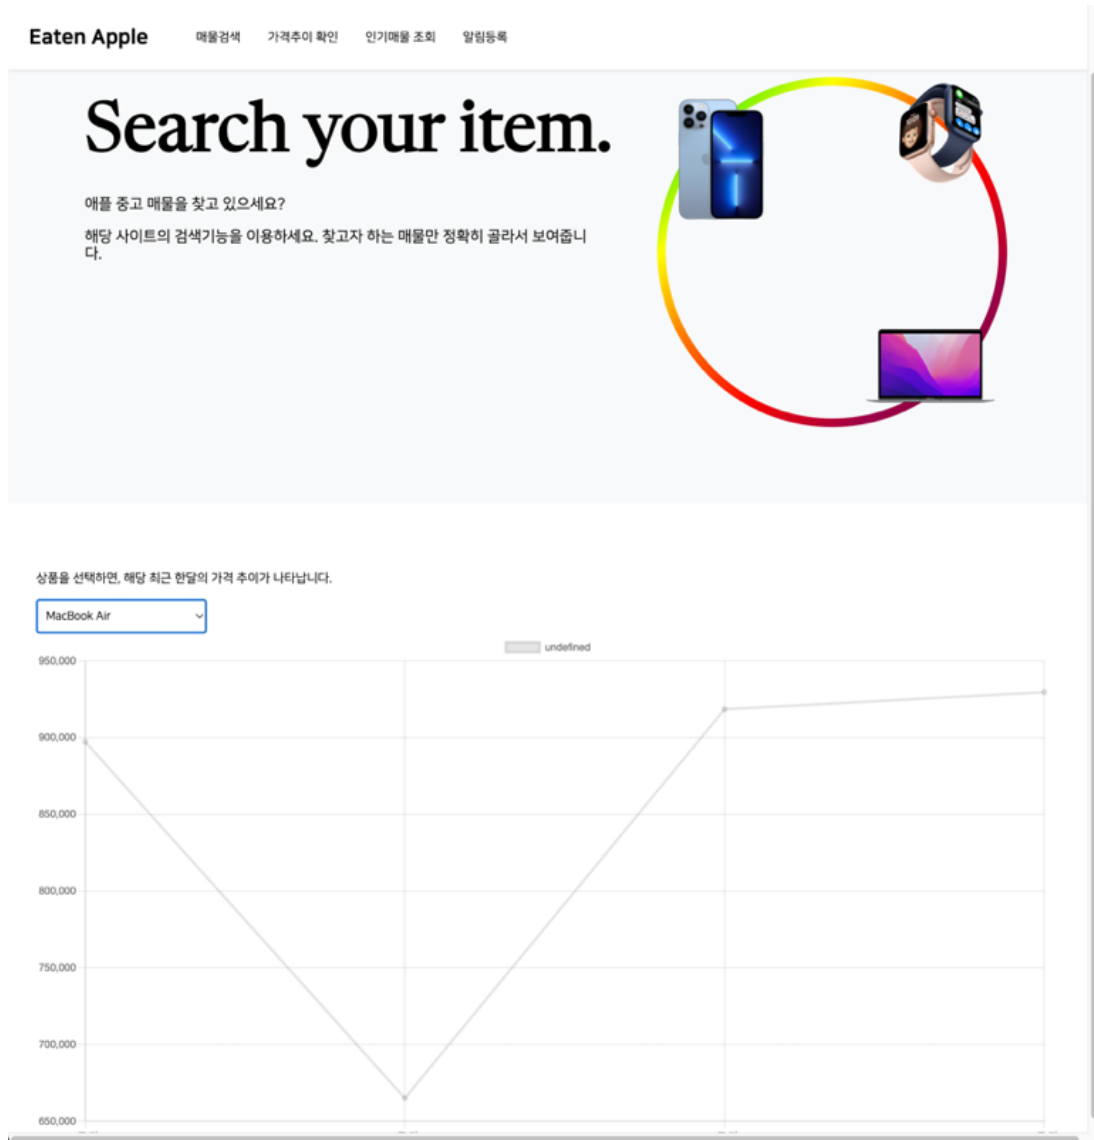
Eaten Apple 매물검색 가격추이 확인 인기매물 조회 알림등록

Search your item.

애플 중고 매물을 찾고 있으세요?

해당 사이트의 검색기능을 이용하세요. 찾고자 하는 매물만 정확히 골라서 보여줍니다.

상품을 선택하면, 해당 최근 한달의 가격 추이가 나타납니다.

MacBook Air

undefined

950,000
900,000
850,000
800,000
750,000
700,000
650,000

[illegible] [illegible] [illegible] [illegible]